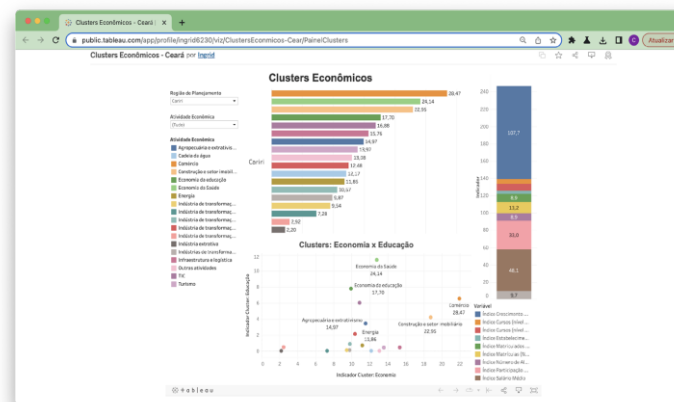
Clusters Econômicos - Ceará | +

public.tableau.com/app/profile/ingrid6230/viz/ClustersEconmicos-Cear/PainelClusters

Atualizar

Clusters Econômicos - Ceará por Ingrid

Clusters Econômicos

Região de Planejamento
Cariri

Atividade Econômica
(Tudo)

Atividade Econômica
Agropecuária e extrativis...
Cadeia da água
Comércio
Construção e setor imobi...
Economia da educação
Economia da Saúde
Energia
Indústria de transformaç...
Indústria de transformaç...
Indústria de transformaç...
Indústria de transformaç...
Indústria de transformaç...
Indústria extrativa
Indústrias de transforma...
Infraestrutura e logística
Outras atividades
TIC
Turismo

Cariri

28,47
24,14
22,55
17,70
16,88
15,76
14,97
13,92
13,38
12,48
12,17
11,81
10,57
9,87
9,54
7,28
2,92
2,20

Clusters: Economia x Educação

Indicador Cluster: Educação

12
10
8
6
4
2
0

Economia da Saúde
24,14

Economia da educação
17,70

Agropecuária e extrativismo
14,97

Construção e setor imobiliário
22,55

Comércio
28,47

Energia
13,86

0 2 4 6 8 10 12 14 16 18 20 22

Indicador Cluster: Economia

240
220
200
180
160
140
120
100
80
60
40
20
0

Indicador

107,7
6,9
13,2
6,9
33,0
48,1
9,7

Variável
Índice Crescimento ...
Índice Cursos (Inst...
Índice Cursos (Inst...
Índice Estabelecime...
Índice Matriculados ...
Índice Número de (R...
Índice Número de Al...
Índice Participação ...
Índice Salário Médio

+ a b l e a u